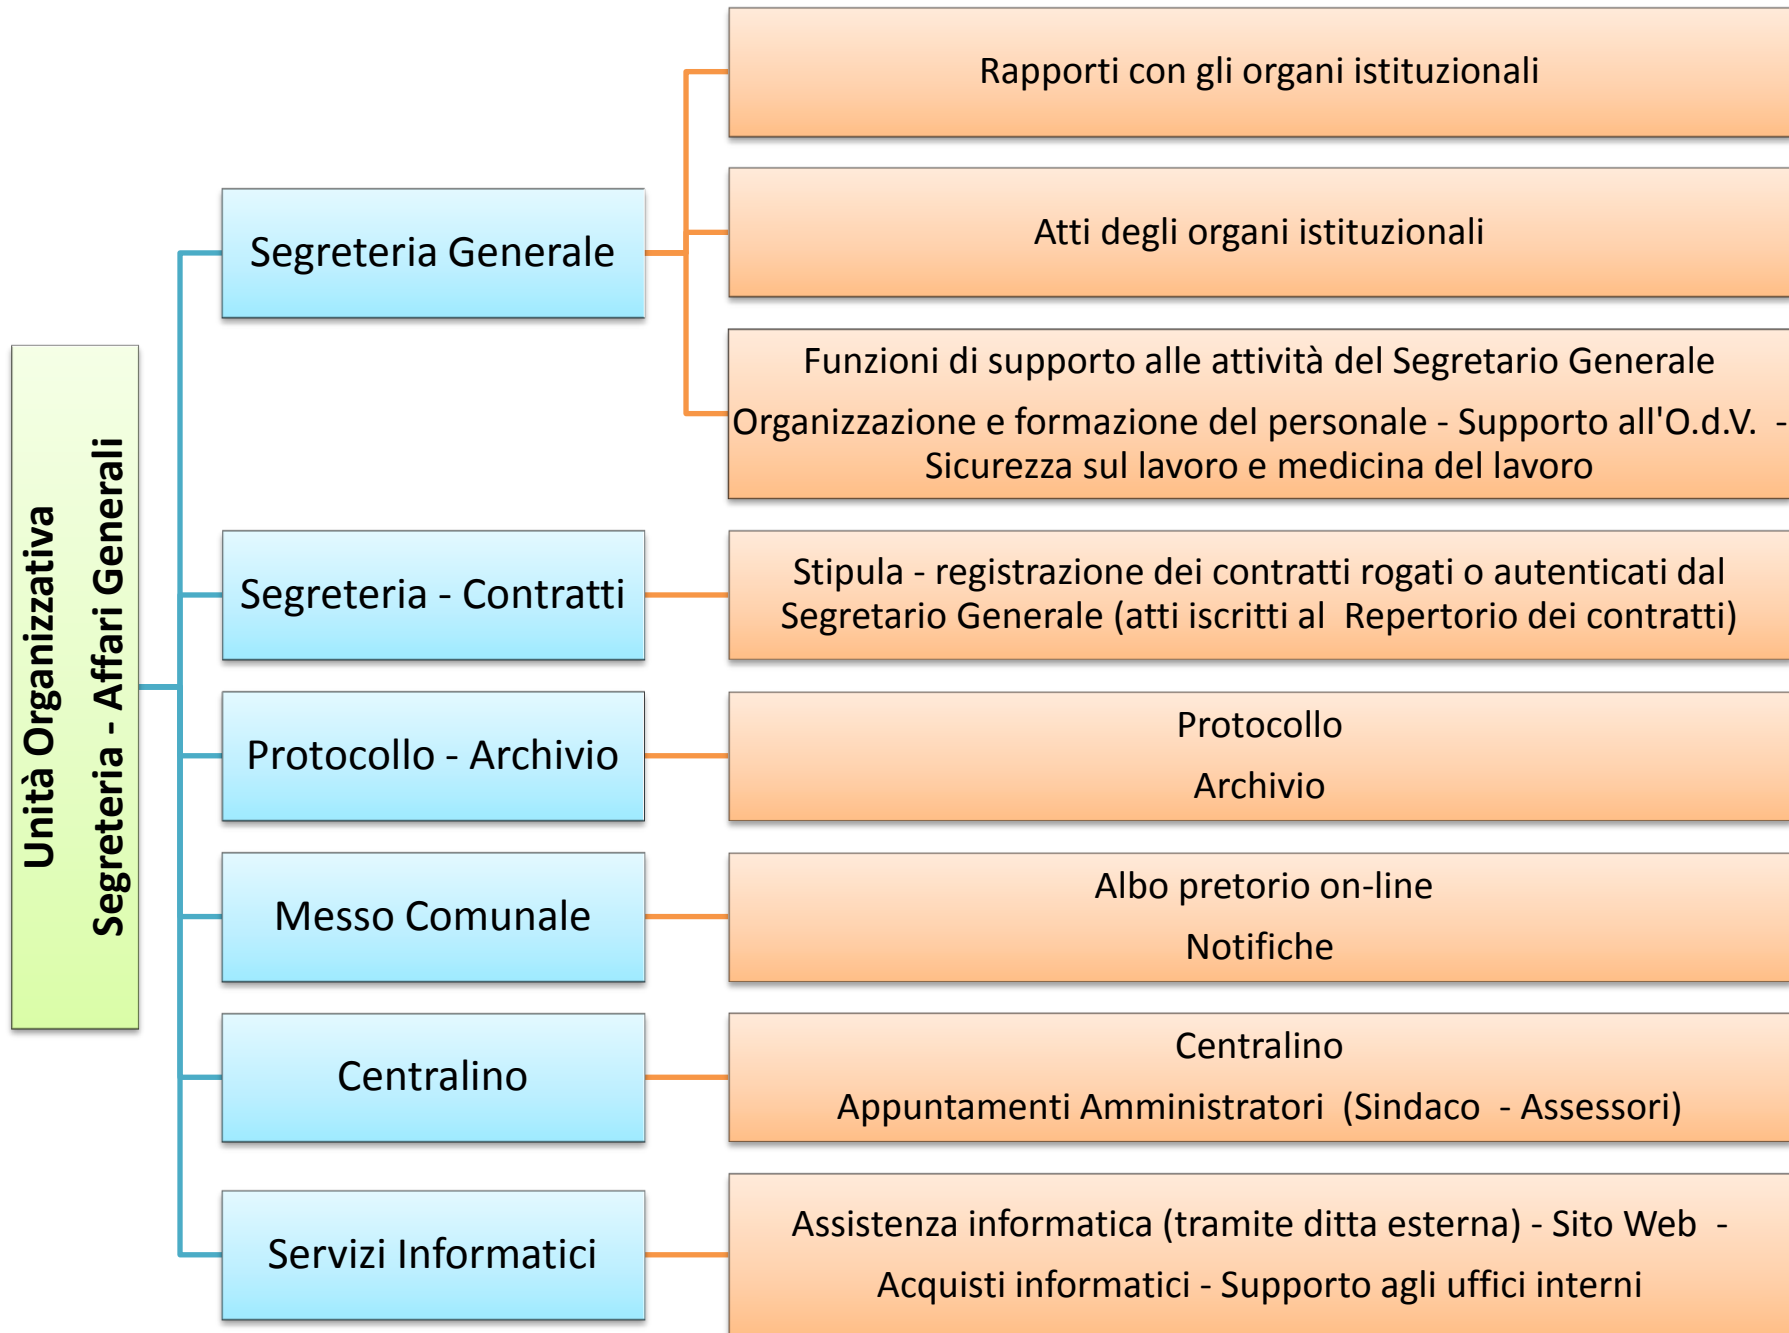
Unità Organizzativa
Segreteria - Affari Generali

Segreteria Generale

Rapporti con gli organi istituzionali

Atti degli organi istituzionali

Funzioni di supporto alle attività del Segretario Generale
Organizzazione e formazione del personale - Supporto all'O.d.V. - Sicurezza sul lavoro e medicina del lavoro

Segreteria - Contratti

Stipula - registrazione dei contratti rogati o autenticati dal Segretario Generale (atti iscritti al Repertorio dei contratti)

Protocollo - Archivio

Protocollo
Archivio

Messo Comunale

Albo pretorio on-line
Notifiche

Centralino

Centralino
Appuntamenti Amministratori (Sindaco - Assessori)

Servizi Informatici

Assistenza informatica (tramite ditta esterna) - Sito Web -
Acquisti informatici - Supporto agli uffici interni